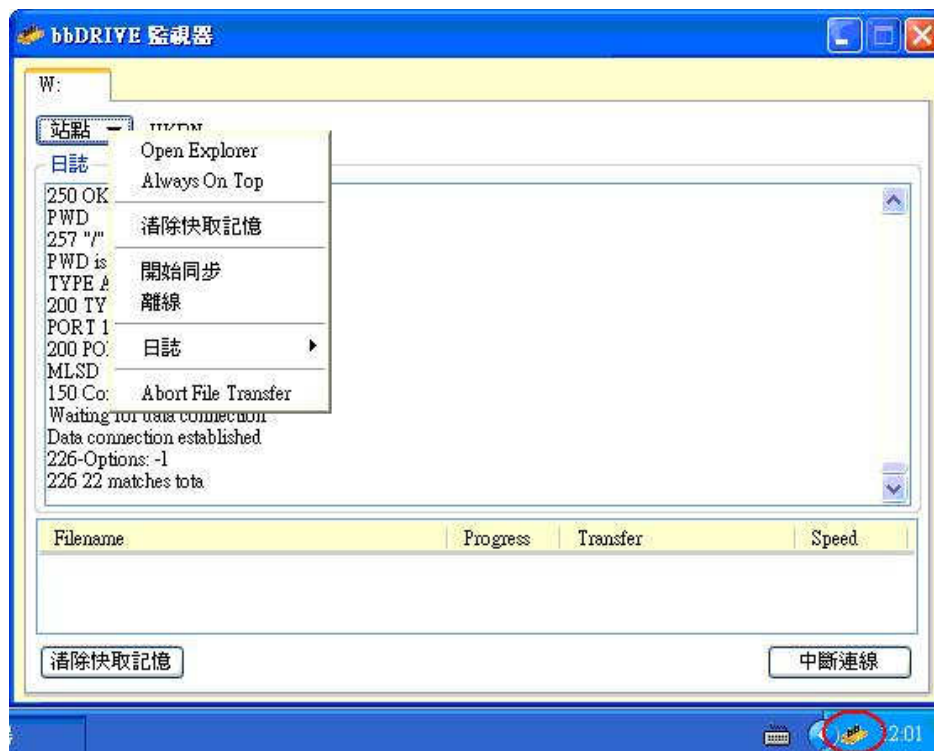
bbDRIVE 監視器

W:

站點 ▾ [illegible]

日誌

250 OK
PWD
257 "/"
PWD is
TYPE A
200 TY
PORT 1
200 PO
MLSD
150 Co
Waiting for data connection
Data connection established
226-Options: -1
226 22 matches tota

Open Explorer
Always On Top
清除快取記憶
開始同步
離線
日誌
Abort File Transfer

| Filename | Progress | Transfer | Speed |
|---|---|---|---|

清除快取記憶

中斷連線

2:01